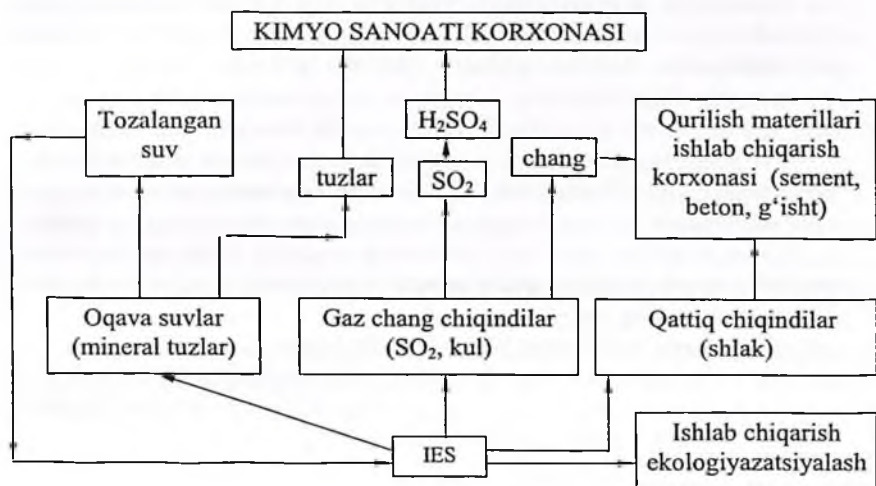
KIMYO SANOATI KORXONASI

Tozalangan suv

$H_2SO_4$

tuzlar

$SO_2$

chang

Qurilish materillari ishlab chiqarish korxonasi (sement, beton, g'isht)

Oqava suvlar (mineral tuzlar)

Gaz chang chiqindilar ($SO_2$, kul)

Qattiq chiqindilar (shlak)

IES

Ishlab chiqarish ekologiyazatsiyalash